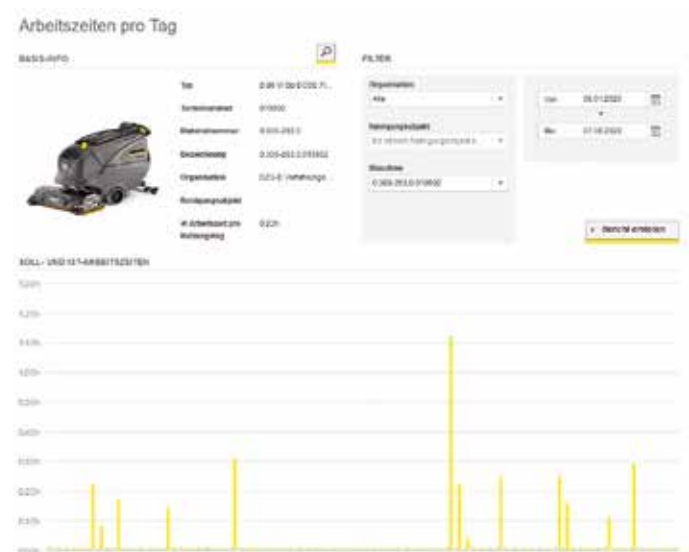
Arbeitszeiten pro Tag

BASIS-INFO

FILTER

| | |
|---|---|
| Typ | B 90 R Bp B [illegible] |
| Seriennummer | 010000 |
| Materialnummer | 9.000-293.0 |
| Bezeichnung | 0.000-293.0 010602 |
| Organisation | DZ-E Vertriebs... |
| Reinigungsobjekt | |
| Ø Arbeitszeit pro Reinigungstag | 0.22h |

Organisation
Alle

Reinigungsobjekt
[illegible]

Maschine
0.000-293.0 010602

Von 08.01.2020

Bis 07.10.2020

Bericht erstellen

SOLL- UND IST-ARBEITSZEITEN

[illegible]